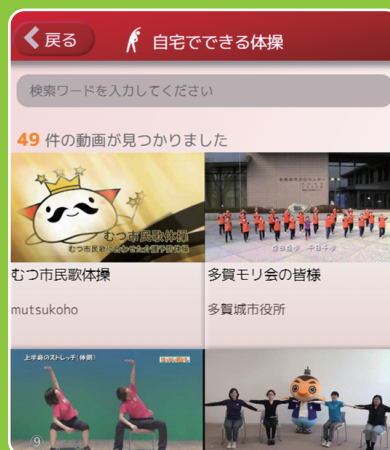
戻る

自宅でできる体操

検索ワードを入力してください

49 件の動画が見つかりました

むつ市民歌体操
むつ市民歌にあわせた健康体操

むつ市民歌体操

mutsukoho

多賀モリ会の皆様

多賀城市役所

上半身のストレッチ（体側）

9